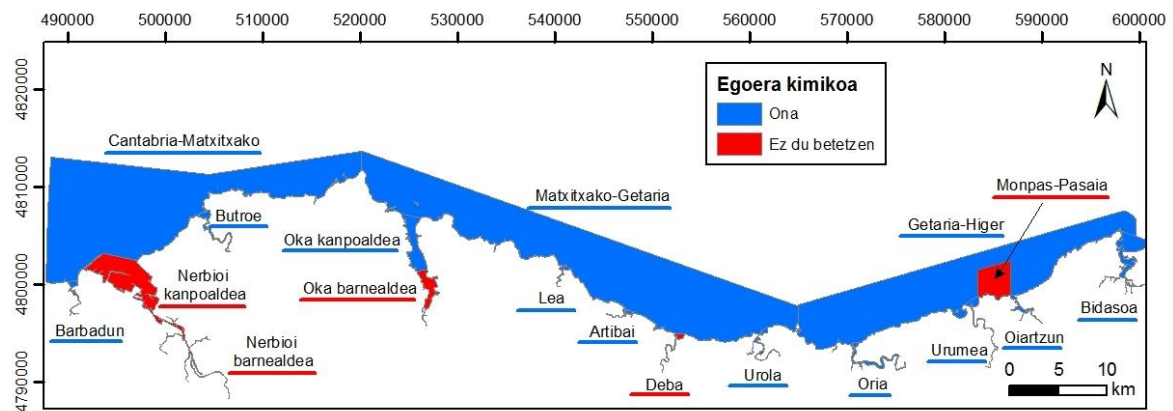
490000 500000 510000 520000 530000 540000 550000 560000 570000 580000 590000 600000

4820000
4810000
4800000
4790000

Egoera kimikoa
Ona
Ez du betetzen

N

Cantabria-Matxitxako
Butroe
Oka kanpoaldea
Matxitxako-Getaria
Monpas-Pasaia
Getaria-Higer
Nerbioi kanpoaldea
Oka barnealdea
Lea
Barbadun
Nerbioi barnealdea
Artibai
Deba
Urola
Oria
Urumea
Oiartzun
Bidasoa

0 5 10
km